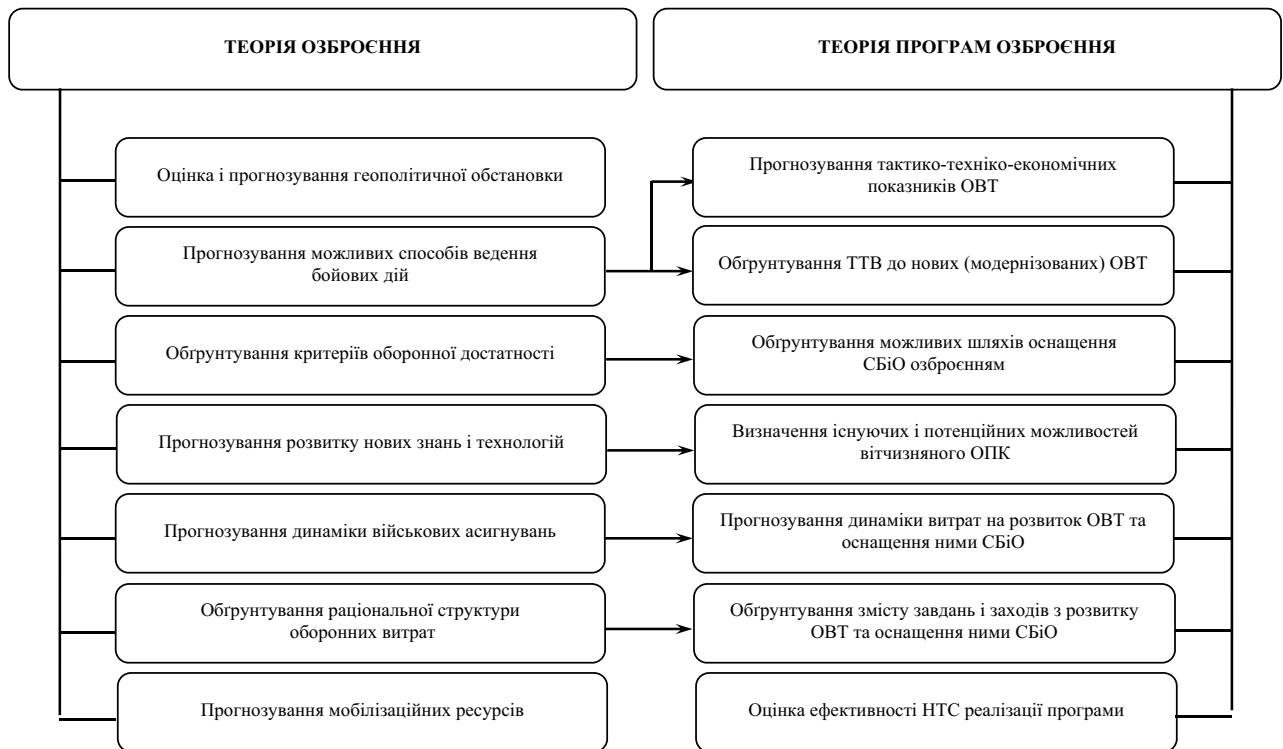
ТЕОРІЯ ОЗБРОЄННЯ

Оцінка і прогнозування геополітичної обстановки

Прогнозування можливих способів ведення бойових дій

Обґрунтування критеріїв оборонної достатності

Прогнозування розвитку нових знань і технологій

Прогнозування динаміки військових асигнувань

Обґрунтування раціональної структури оборонних витрат

Прогнозування мобілізаційних ресурсів

ТЕОРІЯ ПРОГРАМ ОЗБРОЄННЯ

Прогнозування тактико-техніко-економічних показників ОВТ

Обґрунтування ТТВ до нових (модернізованих) ОВТ

Обґрунтування можливих шляхів оснащення СБіО озброєнням

Визначення існуючих і потенційних можливостей вітчизняного ОПК

Прогнозування динаміки витрат на розвиток ОВТ та оснащення ними СБіО

Обґрунтування змісту завдань і заходів з розвитку ОВТ та оснащення ними СБіО

Оцінка ефективності НТС реалізації програми